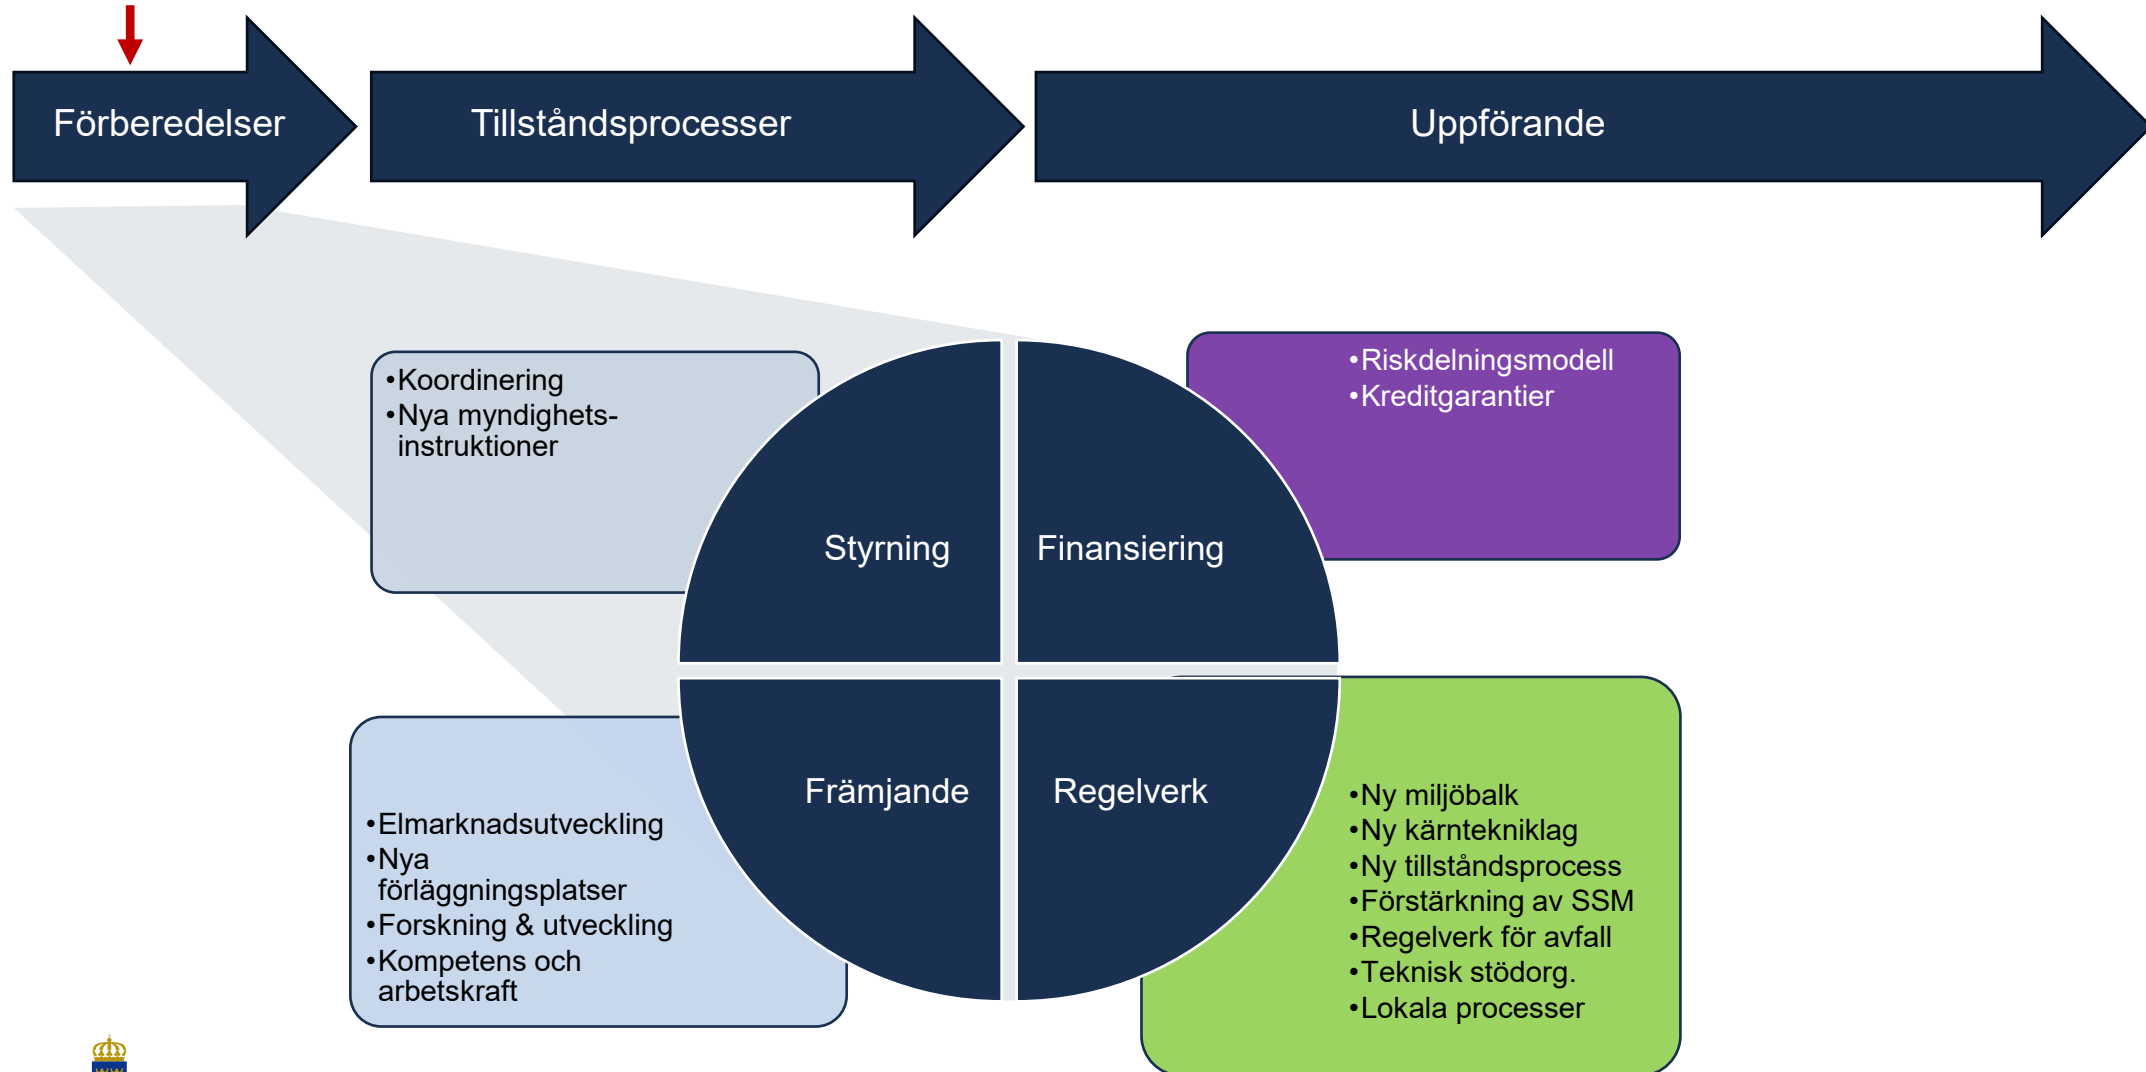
Förberedelser

Tillståndsprocesser

Uppförande

•Koordinering
•Nya myndighetsinstruktioner

Styrning

Finansiering

•Riskdelningsmodell
•Kreditgarantier

Främjande

Regelverk

•Elmarknadsutveckling
•Nya förläggningsplatser
•Forskning & utveckling
•Kompetens och arbetskraft

•Ny miljöbalk
•Ny kärntekniklag
•Ny tillståndsprocess
•Förstärkning av SSM
•Regelverk för avfall
•Teknisk stödorg.
•Lokala processer